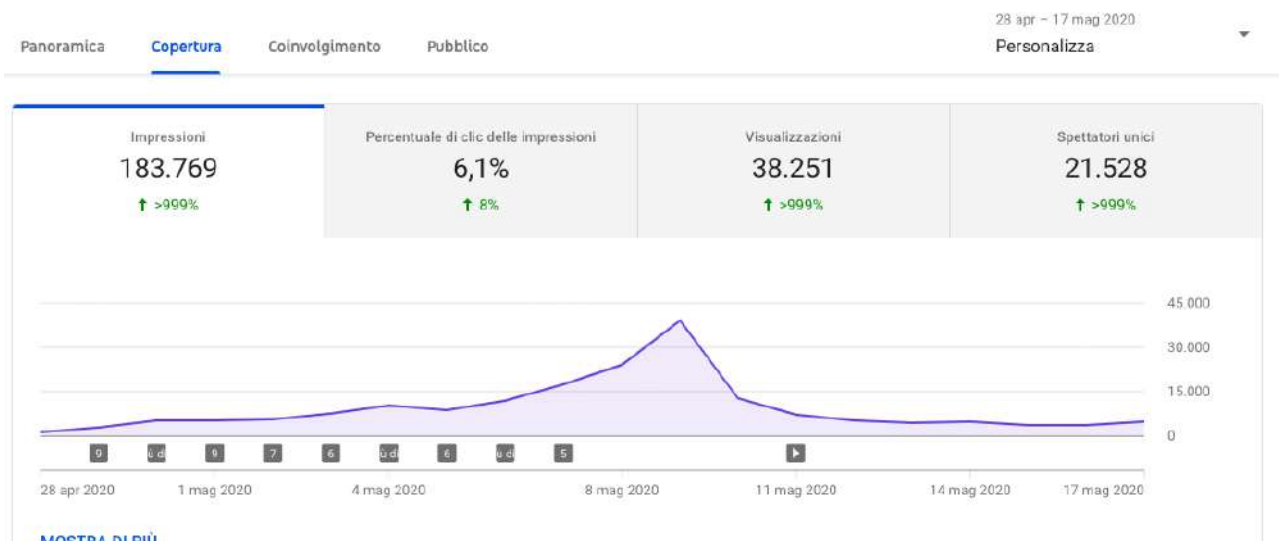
Panoramica Copertura Coinvolgimento Pubblico

28 apr – 17 mag 2020
Personalizza

| Impressioni | Percentuale di clic delle impressioni | Visualizzazioni | Spettatori unici |
|---|---|---|---|
| 183.769 | 6,1% | 38.251 | 21.528 |
| ↑ >999% | ↑ 8% | ↑ >999% | ↑ >999% |

45.000
30.000
15.000
0

9 ù di 9 7 6 ù di 6 ù di 5

28 apr 2020 1 mag 2020 4 mag 2020 8 mag 2020 11 mag 2020 14 mag 2020 17 mag 2020

MOSTRA DI PIÙ